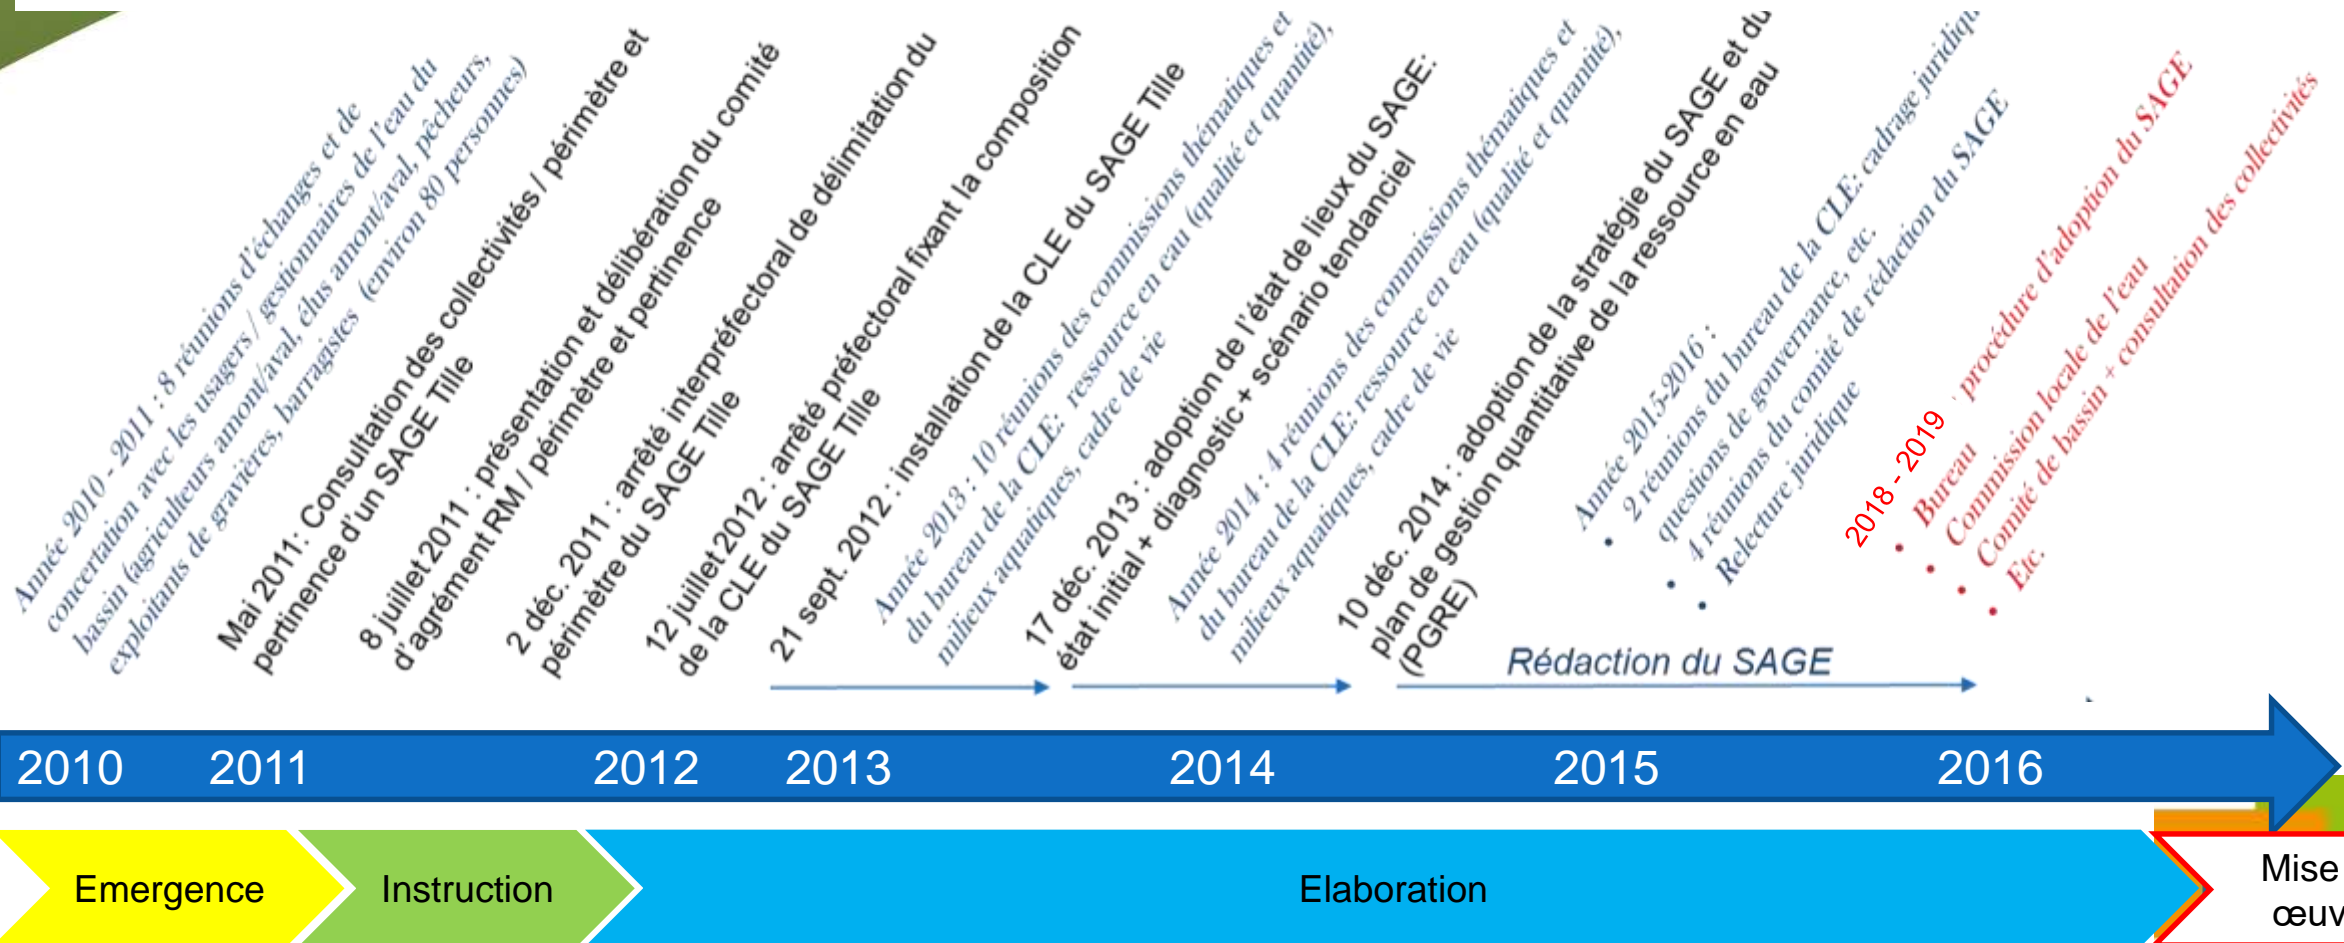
Année 2010 - 2011 : 8 réunions d'échanges et de concertation avec les usagers / gestionnaires de l'eau du bassin (agriculteurs amont/aval, élus amont/aval, pêcheurs, exploitants de gravières, barragistes (environ 80 personnes)

Mai 2011: Consultation des collectivités / périmètre et pertinence d'un SAGE Tille

8 juillet 2011 : présentation et délibération du comité d'agrément RM / périmètre et pertinence

2 déc. 2011 : arrêté interpréfectoral de délimitation du périmètre du SAGE Tille

12 juillet 2012 : arrêté préfectoral fixant la composition de la CLE du SAGE Tille

21 sept. 2012 : installation de la CLE du SAGE Tille

Année 2013 : 10 réunions des commissions thématiques et du bureau de la CLE: ressource en eau (qualité et quantité), milieux aquatiques, cadre de vie

17 déc. 2013 : adoption de l'état de lieux du SAGE: état initial + diagnostic + scénario tendanciel

Année 2014 : 4 réunions des commissions thématiques et du bureau de la CLE: ressource en eau (qualité et quantité), milieux aquatiques, cadre de vie

10 déc. 2014 : adoption de la stratégie du SAGE et du plan de gestion quantitative de la ressource en eau (PGRE)

Année 2015-2016 :
• 2 réunions du bureau de la CLE: cadrage juridique questions de gouvernance, etc.
• 4 réunions du comité de rédaction du SAGE
• Relecture juridique

2018 - 2019 : procédure d'adoption du SAGE
• Bureau
• Commission locale de l'eau
• Comité de bassin + consultation des collectivités
• Etc.

Rédaction du SAGE

2010 2011 2012 2013 2014 2015 2016

Emergence Instruction Elaboration Mise œuv